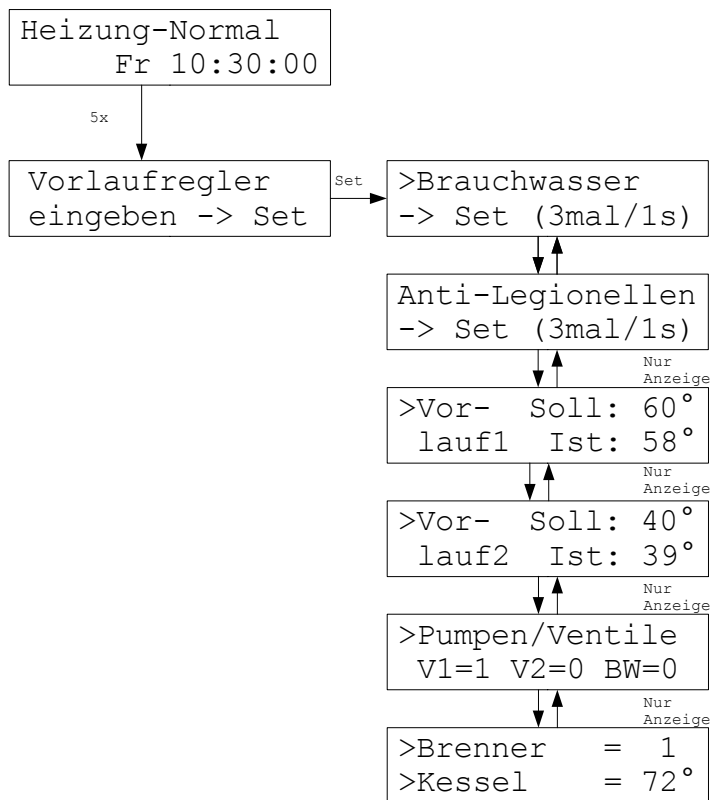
Heizung-Normal
Fr 10:30:00

5x

Vorlaufregler
eingeben -> Set

Set

>Brauchwasser
-> Set (3mal/1s)

Anti-Legionellen
-> Set (3mal/1s)

Nur Anzeige

>Vor- Soll: 60°
lauf1 Ist: 58°

Nur Anzeige

>Vor- Soll: 40°
lauf2 Ist: 39°

Nur Anzeige

>Pumpen/Ventile
V1=1 V2=0 BW=0

Nur Anzeige

>Brenner = 1
>Kessel = 72°